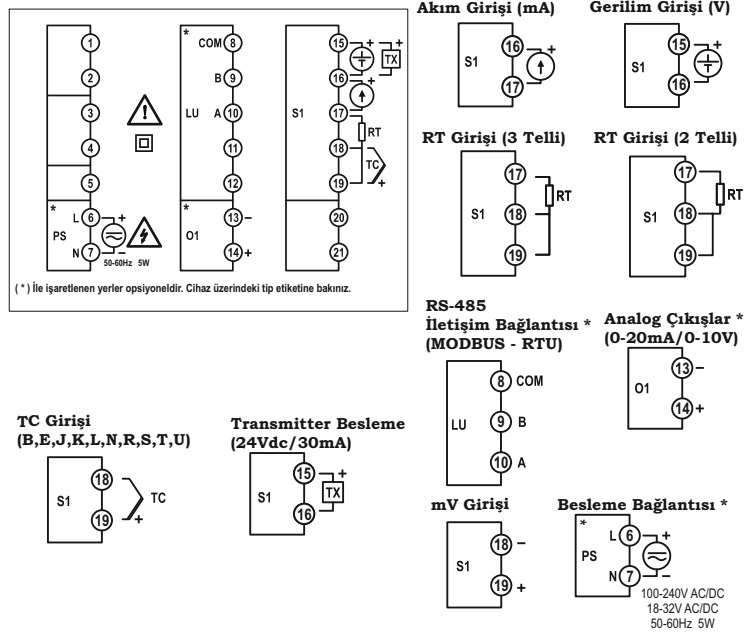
1
2
3
4
5
*
L 6 +
PS
N 7 −
50-60Hz 5W

*
COM 8
B 9
LU A 10
11
12
*
13 −
O1
14 +

S1
15 + +
TX
16 −
17
RT
18
TC
19 +
20
21

( * ) İle işaretlenen yerler opsiyoneldir. Cihaz üzerindeki tip etiketine bakınız.

Akım Girişi (mA)
S1
16 +
17

Gerilim Girişi (V)
S1
15 +
16

RT Girişi (3 Telli)
S1
17
18 RT
19

RT Girişi (2 Telli)
S1
17
18 RT
19

RS-485
İletişim Bağlantısı *
(MODBUS - RTU)
LU
8 COM
9 B
10 A

Analog Çıkışlar *
(0-20mA/0-10V)
O1
13 −
14 +

TC Girişi
(B,E,J,K,L,N,R,S,T,U)
S1
18
TC
19 +

Transmitter Besleme
(24Vdc/30mA)
S1
15 +
TX
16

mV Girişi
S1
18 −
19 +

Besleme Bağlantısı *
*
L 6 +
PS
N 7 −
100-240V AC/DC
18-32V AC/DC
50-60Hz 5W